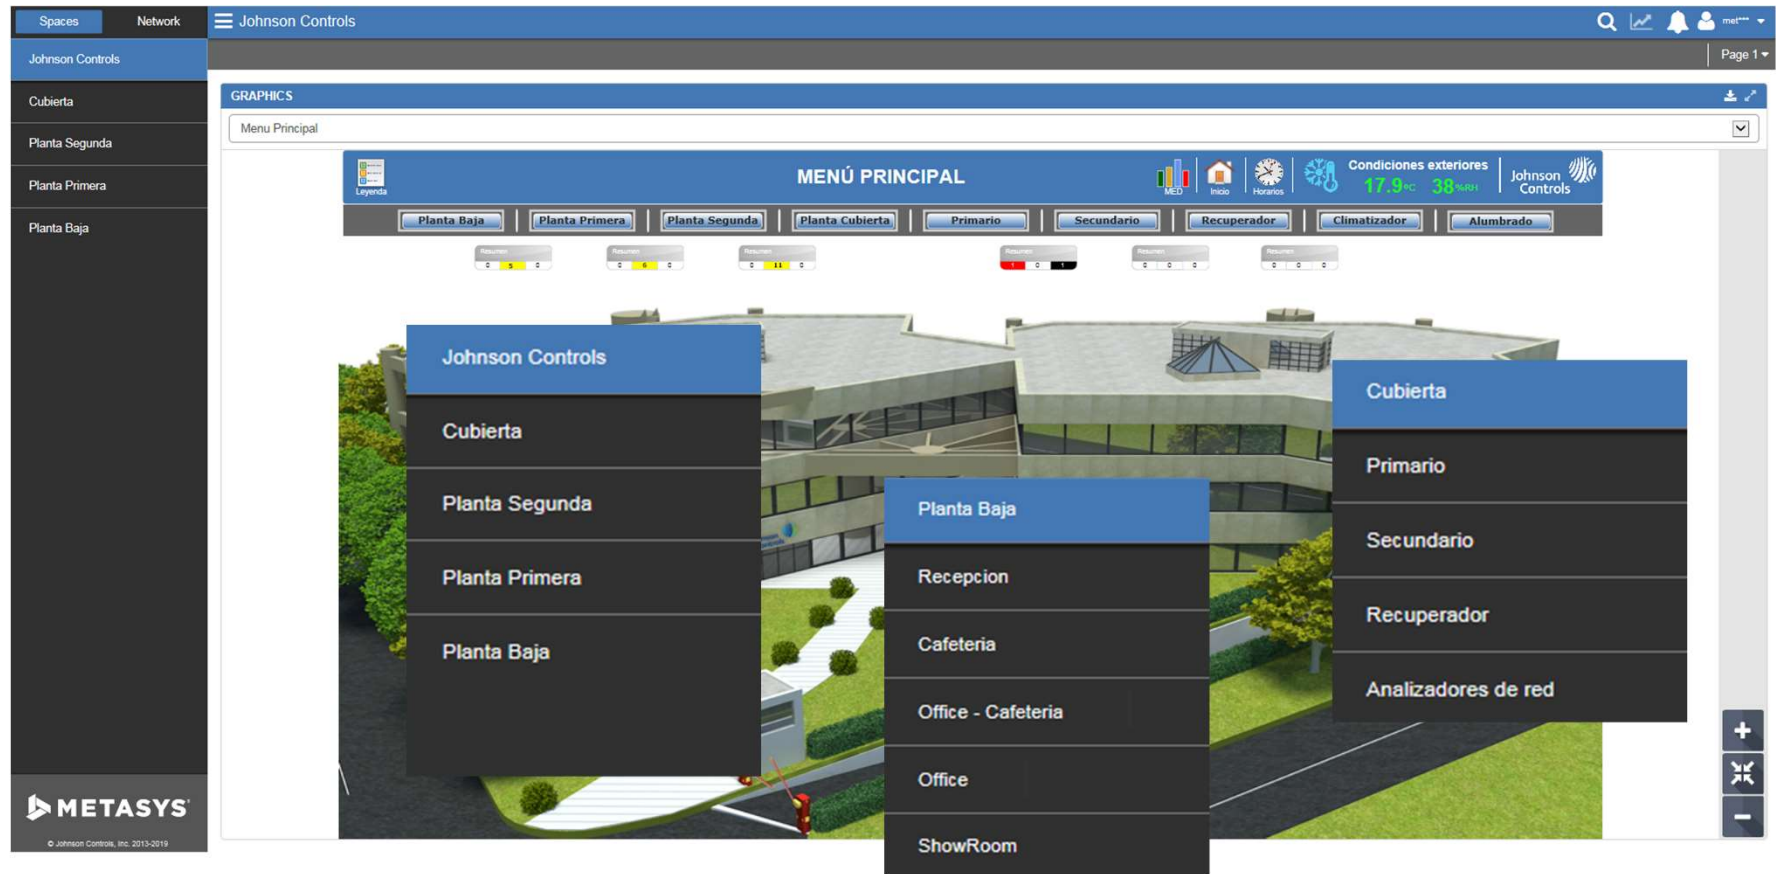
Spaces Network

Johnson Controls

Page 1

Johnson Controls
Cubierta
Planta Segunda
Planta Primera
Planta Baja

GRAPHICS

Menu Principal

Leyenda

MENÚ PRINCIPAL

MED Inicio Horarios

Condiciones exteriores
17.9 °C 38 %RH

Johnson Controls

Planta Baja | Planta Primera | Planta Segunda | Planta Cubierta | Primario | Secundario | Recuperador | Climatizador | Alumbrado

Resumen 0 5 0
Resumen 0 6 0
Resumen 0 11 0
Resumen 1 0 1
Resumen 0 0 0
Resumen 0 0 0

Johnson Controls
Cubierta
Planta Segunda
Planta Primera
Planta Baja

Planta Baja
Recepcion
Cafeteria
Office - Cafeteria
Office
ShowRoom

Cubierta
Primario
Secundario
Recuperador
Analizadores de red

METASYS
© Johnson Controls, Inc. 2013-2019